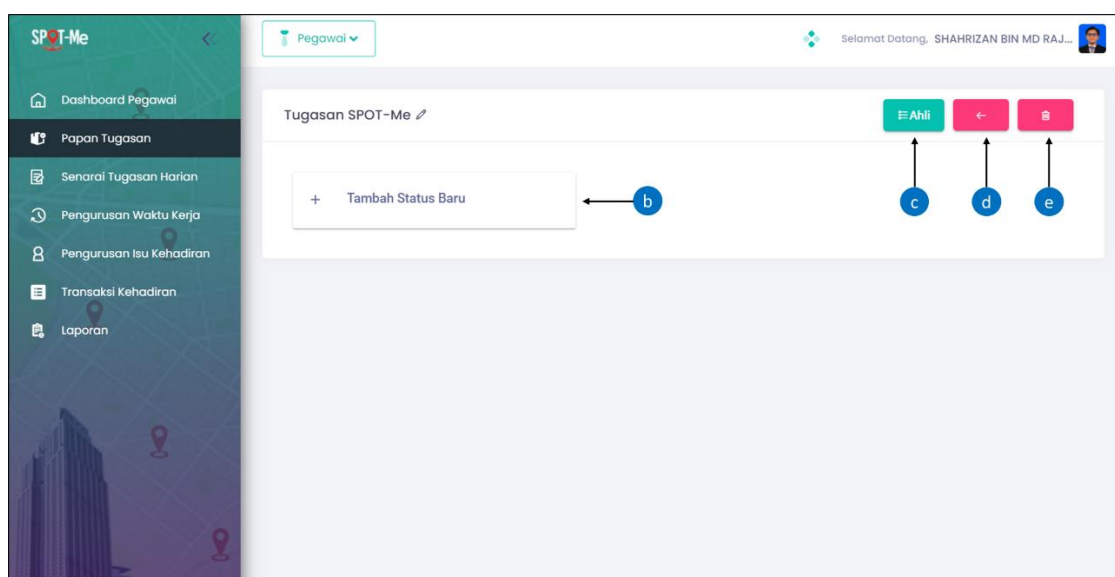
SPOT-Me

Dashboard Pegawai
Papan Tugasan
Senarai Tugasan Harian
Pengurusan Waktu Kerja
Pengurusan Isu Kehadiran
Transaksi Kehadiran
Laporan

Pegawai

Selamat Datang, SHAHRIZAN BIN MD RAJ...

Tugasan SPOT-Me

Ahli

+ Tambah Status Baru

b

c

d

e